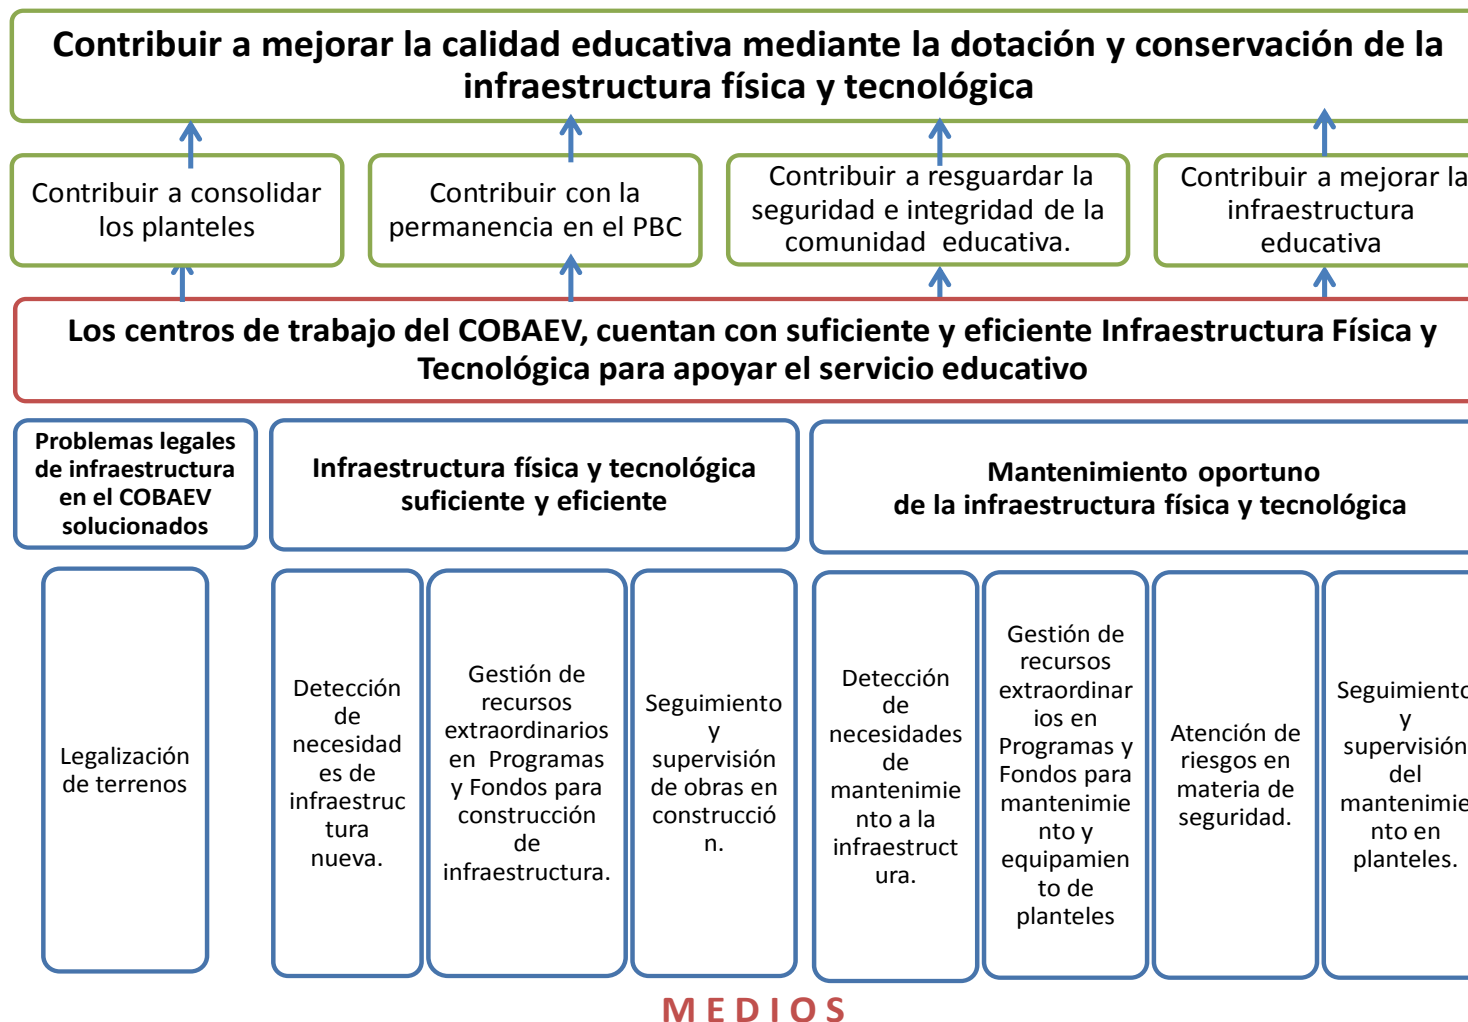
Contribuir a mejorar la calidad educativa mediante la dotación y conservación de la infraestructura física y tecnológica

Contribuir a consolidar los planteles

Contribuir con la permanencia en el PBC

Contribuir a resguardar la seguridad e integridad de la comunidad educativa.

Contribuir a mejorar la infraestructura educativa

Los centros de trabajo del COBAEV, cuentan con suficiente y eficiente Infraestructura Física y Tecnológica para apoyar el servicio educativo

Problemas legales de infraestructura en el COBAEV solucionados

Infraestructura física y tecnológica suficiente y eficiente

Mantenimiento oportuno de la infraestructura física y tecnológica

Legalización de terrenos

Detección de necesidades de infraestructura nueva.

Gestión de recursos extraordinarios en Programas y Fondos para construcción de infraestructura.

Seguimiento y supervisión de obras en construcción.

Detección de necesidades de mantenimiento a la infraestructura.

Gestión de recursos extraordinarios en Programas y Fondos para mantenimiento y equipamiento de planteles

Atención de riesgos en materia de seguridad.

Seguimiento y supervisión del mantenimiento en planteles.

MEDIOS